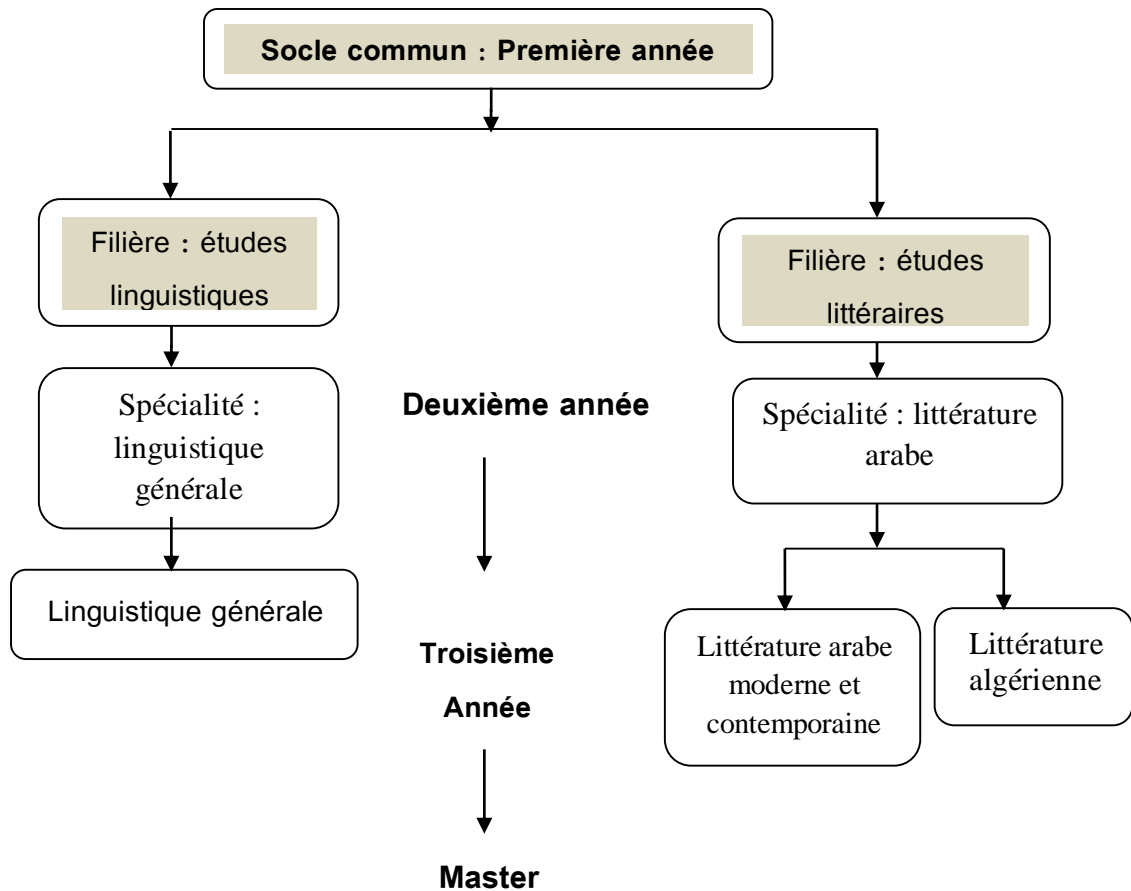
Socle commun : Première année

Filière : études linguistiques

Filière : études littéraires

Spécialité : linguistique générale

Deuxième année

Spécialité : littérature arabe

Linguistique générale

Troisième Année

Littérature arabe moderne et contemporaine

Littérature algérienne

Master